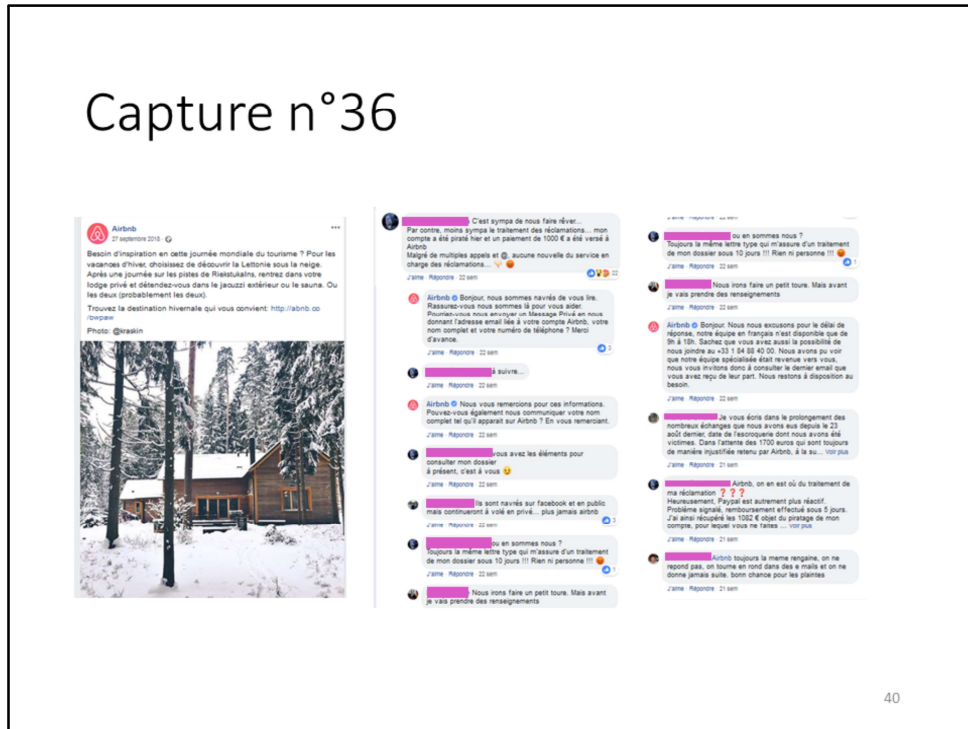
Capture n°36

Airbnb
27 septembre 2018 ·

Besoin d'inspiration en cette journée mondiale du tourisme ? Pour les vacances d'hiver, choisissez de découvrir la Lettonie sous la neige. Après une journée sur les pistes de Riekstukalns, rentrez dans votre lodge privé et détendez-vous dans le jacuzzi extérieur ou le sauna. Ou les deux (probablement les deux).

Trouvez la destination hivernale qui vous convient: http://abnb.co/bwpaw

Photo: @kraskin

C'est sympa de nous faire rêver... Par contre, moins sympa le traitement des réclamations... mon compte a été piraté hier et un paiement de 1000 € a été versé à Airbnb
Malgré de multiples appels et @, aucune nouvelle du service en charge des réclamations...
J'aime · Répondre · 22 sem

Airbnb Bonjour, nous sommes navrés de vous lire. Rassurez-vous nous sommes là pour vous aider. Pourriez-vous nous envoyer un Message Privé en nous donnant l'adresse email liée à votre compte Airbnb, votre nom complet et votre numéro de téléphone ? Merci d'avance.
J'aime · Répondre · 22 sem

à suivre...
J'aime · Répondre · 22 sem

Airbnb Nous vous remercions pour ces informations. Pouvez-vous également nous communiquer votre nom complet tel qu'il apparaît sur Airbnb ? En vous remerciant.
J'aime · Répondre · 22 sem

vous avez les éléments pour consulter mon dossier à présent, c'est à vous
J'aime · Répondre · 22 sem

Ils sont navrés sur facebook et en public mais continueront à volé en privé... plus jamais airbnb
J'aime · Répondre · 22 sem

ou en sommes nous ?
Toujours la même lettre type qui m'assure d'un traitement de mon dossier sous 10 jours !!! Rien ni personne !!!
J'aime · Répondre · 22 sem

Nous irons faire un petit toure. Mais avant je vais prendre des renseignements

J'aime · Répondre · 22 sem

ou en sommes nous ?
Toujours la même lettre type qui m'assure d'un traitement de mon dossier sous 10 jours !!! Rien ni personne !!!
J'aime · Répondre · 22 sem

Nous irons faire un petit toure. Mais avant je vais prendre des renseignements
J'aime · Répondre · 22 sem

Airbnb Bonjour. Nous nous excusons pour le délai de réponse, notre équipe en français n'est disponible que de 9h à 18h. Sachez que vous avez aussi la possibilité de nous joindre au +33 1 84 88 40 00. Nous avons pu voir que notre équipe spécialisée était revenue vers vous, nous vous invitons donc à consulter le dernier email que vous avez reçu de leur part. Nous restons à disposition au besoin.
J'aime · Répondre · 22 sem

Je vous écris dans le prolongement des nombreux échanges que nous avons eus depuis le 23 août dernier, date de l'escroquerie dont nous avons été victimes. Dans l'attente des 1700 euros qui sont toujours de manière injustifiée retenu par Airbnb, à la su... Voir plus
J'aime · Répondre · 21 sem

Airbnb, on en est où du traitement de ma réclamation ❓❓❓
Heureusement, Paypal est autrement plus réactif. Problème signalé, remboursement effectué sous 5 jours. J'ai ainsi récupéré les 1082 € objet du piratage de mon compte, pour lequel vous ne faites ... Voir plus
J'aime · Répondre · 21 sem

Airbnb toujours la meme rengaine, on ne repond pas, on tourne en rond dans des e mails et on ne donne jamais suite. bonn chance pour les plaintes
J'aime · Répondre · 21 sem

40